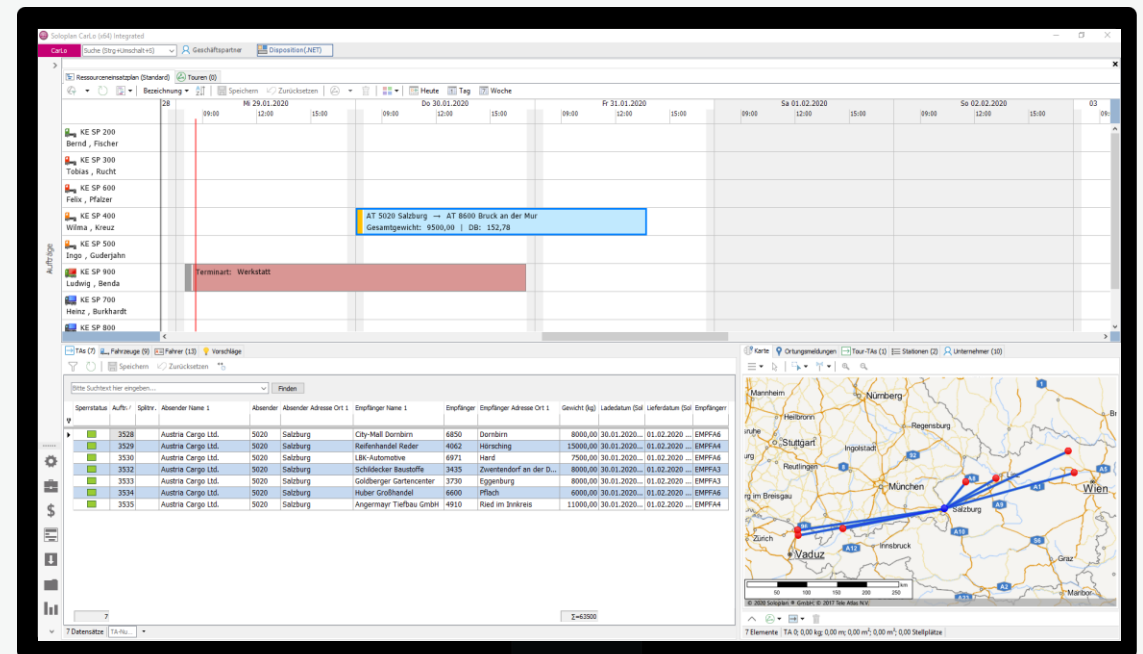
Soloplan CarLo (x64) Integrated

CarLo | Suche (Strg+Umschalt+S) | Geschäftspartner | Disposition(.NET)

Ressourceneinsatzplan (Standard) | Touren (0)

Bezeichnung | Speichern | Zurücksetzen | Heute | Tag | Woche

28 | Mi 29.01.2020 | Do 30.01.2020 | Fr 31.01.2020 | Sa 01.02.2020 | So 02.02.2020 | 03

09:00 12:00 15:00 09:00 12:00 15:00 09:00 12:00 15:00 09:00 12:00 15:00 09:00 12:00 15:00

KE SP 200
Bernd , Fischer

KE SP 300
Tobias , Rucht

KE SP 600
Felix , Pfalzer

KE SP 400
Wilma , Kreuz

AT 5020 Salzburg → AT 8600 Bruck an der Mur
Gesamtgewicht: 9500,00 | DB: 152,78

KE SP 500
Ingo , Guderjahn

KE SP 900
Ludwig , Benda

Terminart: Werkstatt

KE SP 700
Heinz , Burkhardt

KE SP 800

Aufträge

TAs (7) | Fahrzeuge (9) | Fahrer (13) | Vorschläge

Speichern | Zurücksetzen

Bitte Suchtext hier eingeben... | Finden

| Sperrstatus | Auftr. | Splittr. | Absender Name 1 | Absender | Absender Adresse Ort 1 | Empfänger Name 1 | Empfänger | Empfänger Adresse Ort 1 | Gewicht (kg) | Ladedatum (Sol | Lieferdatum (Sol | Empfängerr |
|---|---|---|---|---|---|---|---|---|---|---|---|---|
| | 3528 | | Austria Cargo Ltd. | 5020 | Salzburg | City-Mall Dornbirn | 6850 | Dornbirn | 8000,00 | 30.01.2020... | 01.02.2020 ... | EMPFA6 |
| | 3529 | | Austria Cargo Ltd. | 5020 | Salzburg | Reifenhandel Reder | 4062 | Hörsching | 15000,00 | 30.01.2020... | 01.02.2020 ... | EMPFA4 |
| | 3530 | | Austria Cargo Ltd. | 5020 | Salzburg | LBK-Automotive | 6971 | Hard | 7500,00 | 30.01.2020... | 01.02.2020 ... | EMPFA6 |
| | 3532 | | Austria Cargo Ltd. | 5020 | Salzburg | Schildecker Baustoffe | 3435 | Zwentendorf an der D... | 8000,00 | 30.01.2020... | 01.02.2020 ... | EMPFA3 |
| | 3533 | | Austria Cargo Ltd. | 5020 | Salzburg | Goldberger Gartencenter | 3730 | Eggenburg | 8000,00 | 30.01.2020... | 01.02.2020 ... | EMPFA3 |
| | 3534 | | Austria Cargo Ltd. | 5020 | Salzburg | Huber Großhandel | 6600 | Pflach | 6000,00 | 30.01.2020... | 01.02.2020 ... | EMPFA6 |
| | 3535 | | Austria Cargo Ltd. | 5020 | Salzburg | Angermayr Tiefbau GmbH | 4910 | Ried im Innkreis | 11000,00 | 30.01.2020... | 01.02.2020 ... | EMPFA4 |

7 | Σ=63500

7 Datensätze | TA-Nu...

Karte | Ortungsmeldungen | Tour-TAs (1) | Stationen (2) | Unternehmer (10)

Mannheim | Heilbronn | Nürnberg | Regensburg | Stuttgart | Ingolstadt | Reutlingen | im Breisgau | München | Salzburg | Wien | Zürich | Vaduz | Innsbruck | Graz | Maribor | A1 | A8 | A9 | A10 | A12 | A2 | 92 | S6

km
0 50 100 150 200 250

© 2008 Soloplan GmbH; © 2017 Tele Atlas N.V.

7 Elemente | TA 0; 0,00 kg; 0,00 m; 0,00 m²; 0,00 m³; 0,00 Stellplätze